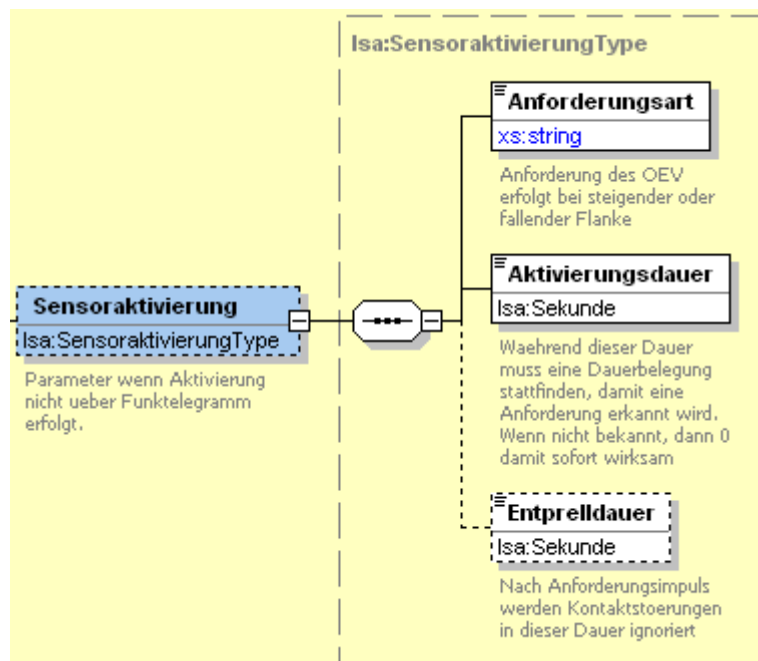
lsa:SensoraktivierungType

Anforderungsart
xs:string

Anforderung des OEV erfolgt bei steigender oder fallender Flanke

Sensoraktivierung
lsa:SensoraktivierungType

Parameter wenn Aktivierung nicht ueber Funktelegramm erfolgt.

Aktivierungsdauer
lsa:Sekunde

Waehrend dieser Dauer muss eine Dauerbelegung stattfinden, damit eine Anforderung erkannt wird. Wenn nicht bekannt, dann 0 damit sofort wirksam

Entprelldauer
lsa:Sekunde

Nach Anforderungsimpuls werden Kontaktstoerungen in dieser Dauer ignoriert